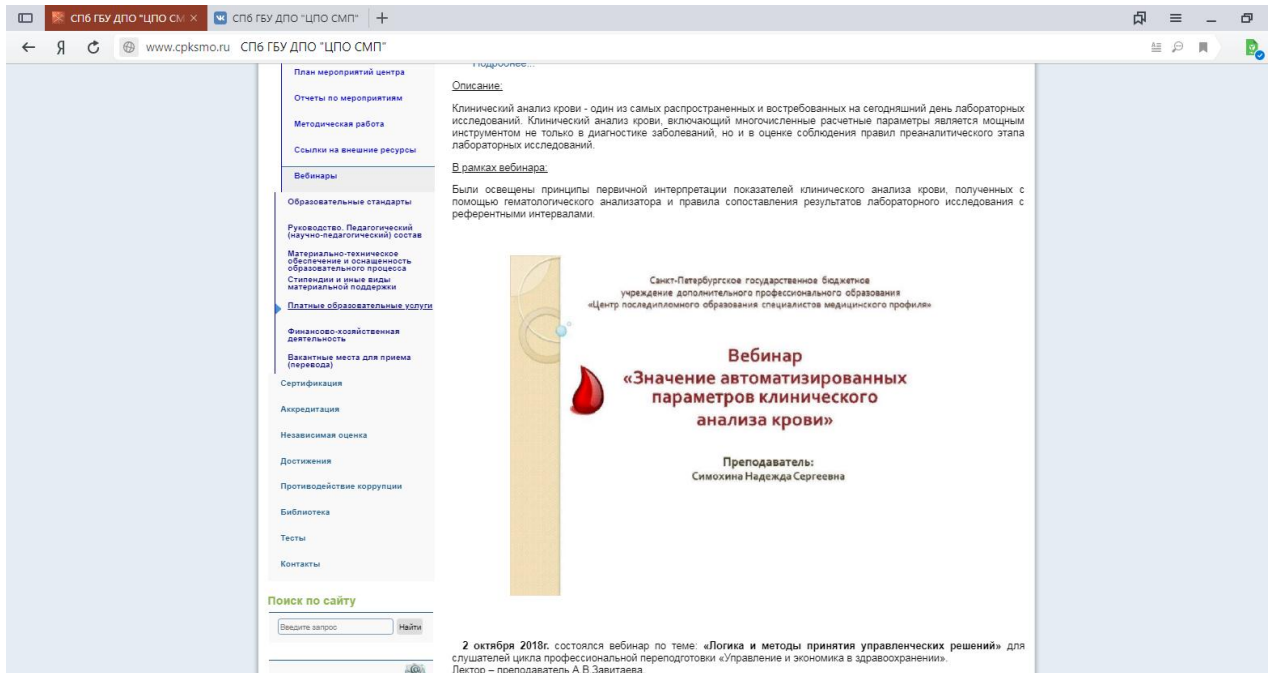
СПб ГБУ ДПО "ЦПО СМ ×
СПб ГБУ ДПО "ЦПО СМП"
+
Я
www.cpksmo.ru СПб ГБУ ДПО "ЦПО СМП"

План мероприятий центра
Отчеты по мероприятиям
Методическая работа
Ссылки на внешние ресурсы
Вебинары
Образовательные стандарты
Руководство. Педагогический (научно-педагогический) состав
Материально-техническое обеспечение и оснащенность образовательного процесса
Стипендии и иные виды материальной поддержки
Платные образовательные услуги
Финансово-хозяйственная деятельность
Вакантные места для приема (перевода)
Сертификация
Аккредитация
Независимая оценка
Достижения
Противодействие коррупции
Библиотека
Тесты
Контакты

Поиск по сайту
Введите запрос
Найти

Подробнее...

Описание:

Клинический анализ крови - один из самых распространенных и востребованных на сегодняшний день лабораторных исследований. Клинический анализ крови, включающий многочисленные расчетные параметры является мощным инструментом не только в диагностике заболеваний, но и в оценке соблюдения правил преаналитического этапа лабораторных исследований.

В рамках вебинара:

Были освещены принципы первичной интерпретации показателей клинического анализа крови, полученных с помощью гематологического анализатора и правила сопоставления результатов лабораторного исследования с референтными интервалами.

Санкт-Петербургское государственное бюджетное учреждение дополнительного профессионального образования «Центр последипломного образования специалистов медицинского профиля»

Вебинар
«Значение автоматизированных параметров клинического анализа крови»

Преподаватель:
Симохина Надежда Сергеевна

2 октября 2018г. состоялся вебинар по теме: «Логика и методы принятия управленческих решений» для слушателей цикла профессиональной переподготовки «Управление и экономика в здравоохранении».
Лектор – преподаватель А.В.Завитаева